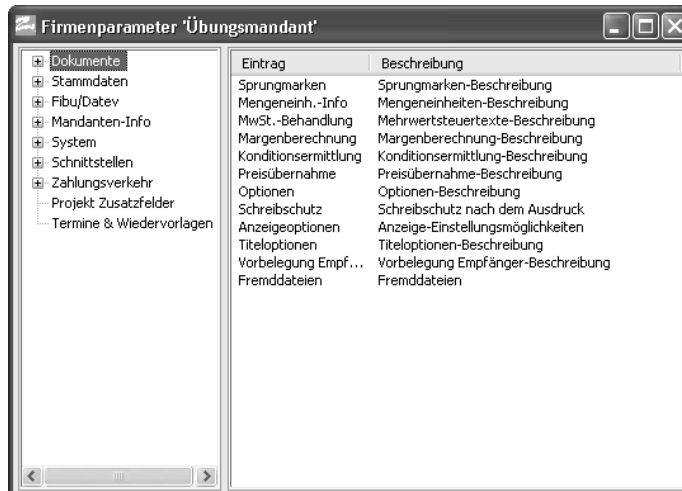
Firmenparameter 'Übungsmandant'

Dokumente
Stammdaten
Fibu/Datev
Mandanten-Info
System
Schnittstellen
Zahlungsverkehr
Projekt Zusatzfelder
Termine & Wiedervorlagen

| Eintrag | Beschreibung |
|---|---|
| Sprungmarken | Sprungmarken-Beschreibung |
| Mengeneinh.-Info | Mengeneinheiten-Beschreibung |
| MwSt.-Behandlung | Mehrwertsteuertexte-Beschreibung |
| Margenberechnung | Margenberechnung-Beschreibung |
| Konditionsermittlung | Konditionsermittlung-Beschreibung |
| Preisübernahme | Preisübernahme-Beschreibung |
| Optionen | Optionen-Beschreibung |
| Schreibschutz | Schreibschutz nach dem Ausdruck |
| Anzeigeoptionen | Anzeige-Einstellungsmöglichkeiten |
| Titeloptionen | Titeloptionen-Beschreibung |
| Vorbelegung Empf... | Vorbelegung Empfänger-Beschreibung |
| Fremddateien | Fremddateien |